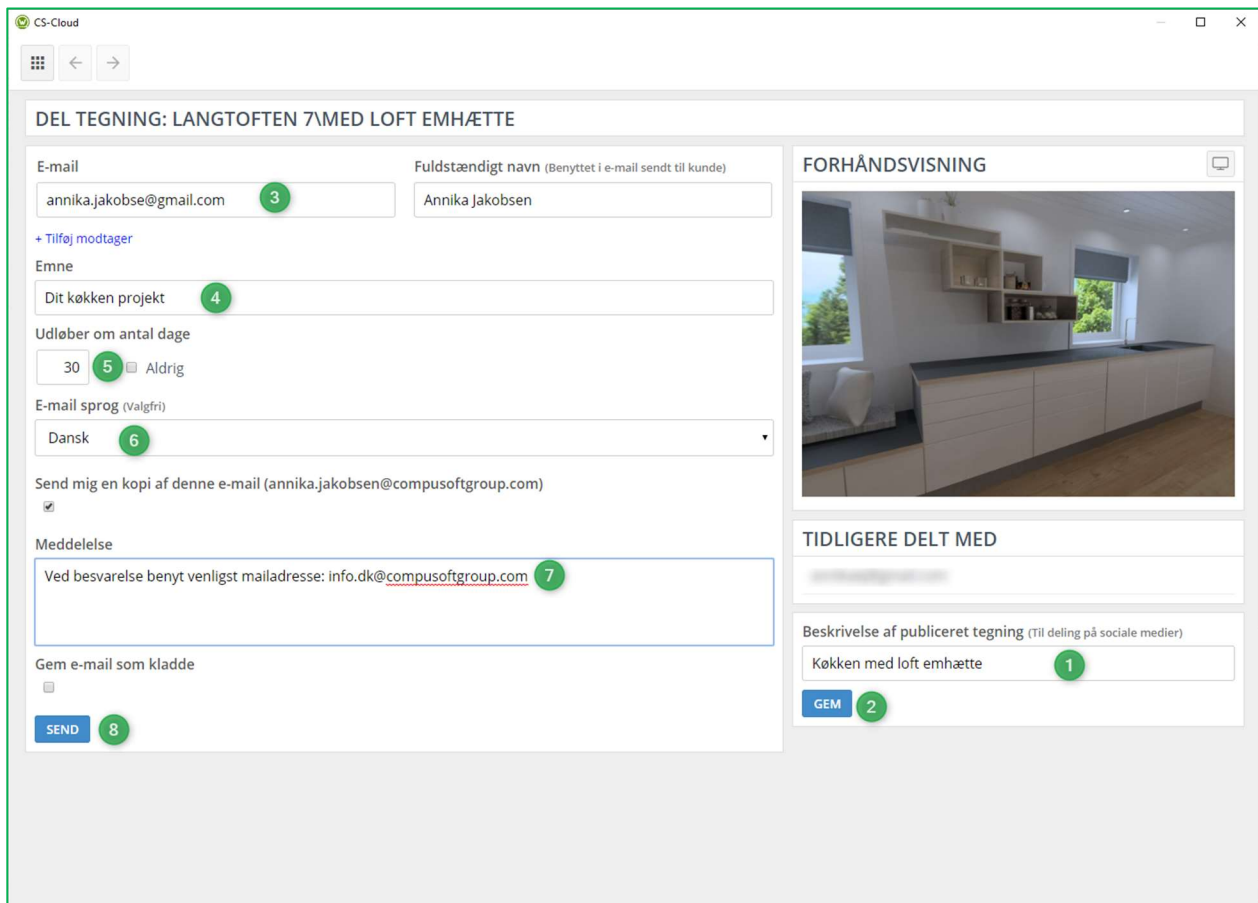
CS-Cloud

DEL TEGNING: LANGTOFTEN 7\MED LOFT EMHÆTTE

E-mail
annika.jakobse@gmail.com 3

Fuldstændigt navn (Benyttet i e-mail sendt til kunde)
Annika Jakobsen

+ Tilføj modtager

Emne
Dit køkken projekt 4

Udløber om antal dage
30 5 Aldrig

E-mail sprog (Valgfri)
Dansk 6

Send mig en kopi af denne e-mail (annika.jakobsen@compusoftgroup.com)

Meddelelse
Ved besvarelse benyt venligst mailadresse: info.dk@compusoftgroup.com 7

Gem e-mail som kladde

SEND 8

FORHÅNDSVISNING

TIDLIGERE DELT MED
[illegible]

Beskrivelse af publiceret tegning (Til deling på sociale medier)
Køkken med loft emhætte 1

GEM 2